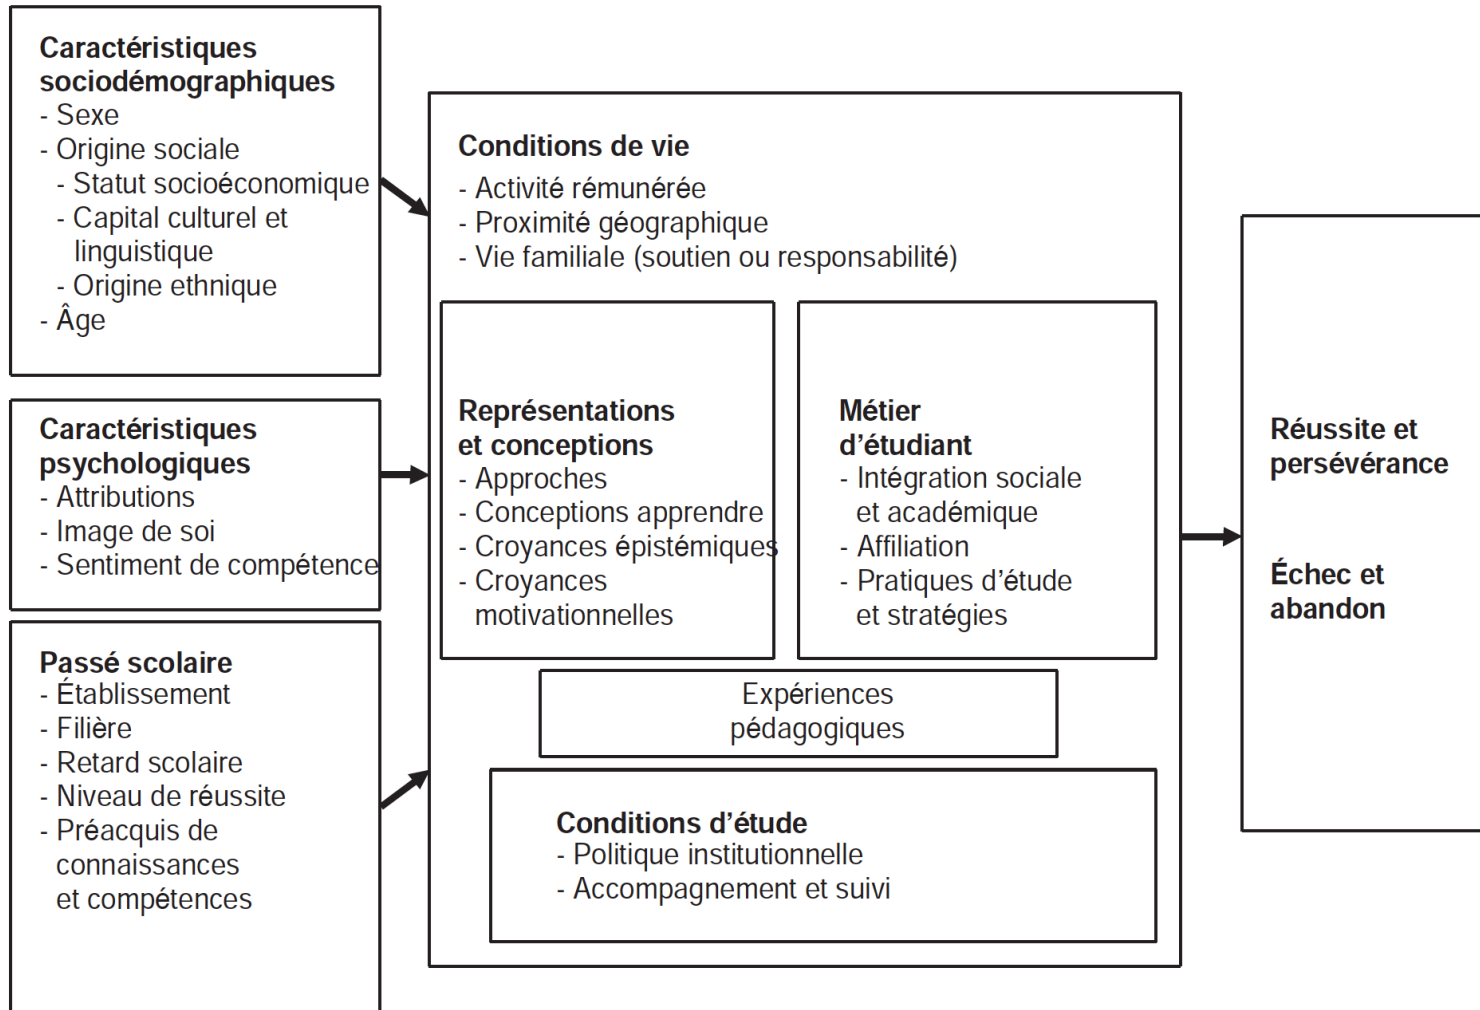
**Caractéristiques sociodémographiques**
- Sexe
- Origine sociale
- Statut socioéconomique
- Capital culturel et linguistique
- Origine ethnique
- Âge

**Caractéristiques psychologiques**
- Attributions
- Image de soi
- Sentiment de compétence

**Passé scolaire**
- Établissement
- Filière
- Retard scolaire
- Niveau de réussite
- Préacquis de connaissances et compétences

**Conditions de vie**
- Activité rémunérée
- Proximité géographique
- Vie familiale (soutien ou responsabilité)

**Représentations et conceptions**
- Approches
- Conceptions apprendre
- Croyances épistémiques
- Croyances motivationnelles

**Métier d'étudiant**
- Intégration sociale et académique
- Affiliation
- Pratiques d'étude et stratégies

Expériences pédagogiques

**Conditions d'étude**
- Politique institutionnelle
- Accompagnement et suivi

**Réussite et persévérance**

**Échec et abandon**